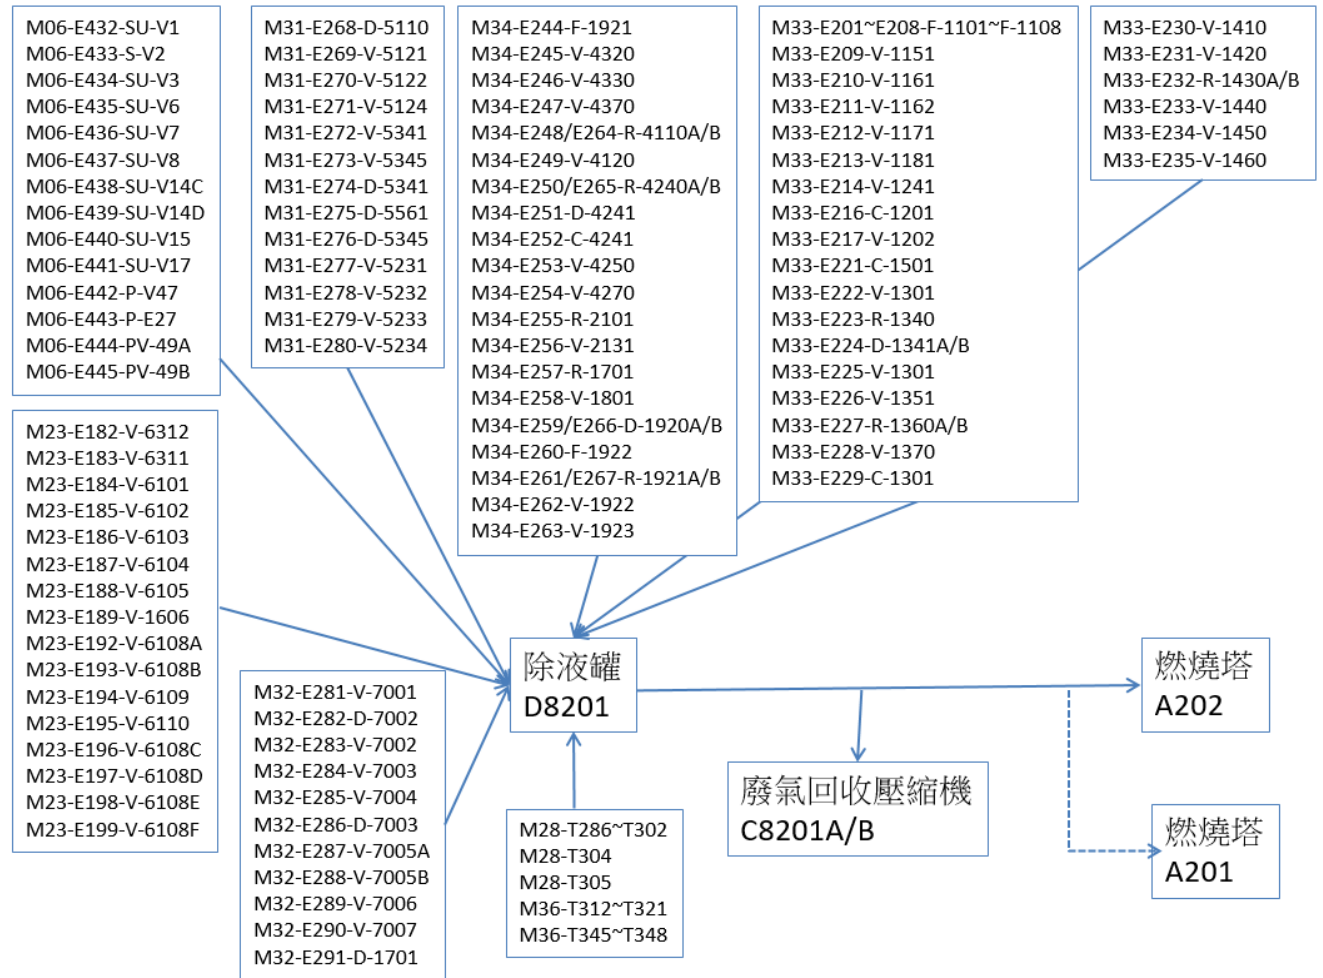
M06-E432-SU-V1
M06-E433-S-V2
M06-E434-SU-V3
M06-E435-SU-V6
M06-E436-SU-V7
M06-E437-SU-V8
M06-E438-SU-V14C
M06-E439-SU-V14D
M06-E440-SU-V15
M06-E441-SU-V17
M06-E442-P-V47
M06-E443-P-E27
M06-E444-PV-49A
M06-E445-PV-49B

M31-E268-D-5110
M31-E269-V-5121
M31-E270-V-5122
M31-E271-V-5124
M31-E272-V-5341
M31-E273-V-5345
M31-E274-D-5341
M31-E275-D-5561
M31-E276-D-5345
M31-E277-V-5231
M31-E278-V-5232
M31-E279-V-5233
M31-E280-V-5234

M34-E244-F-1921
M34-E245-V-4320
M34-E246-V-4330
M34-E247-V-4370
M34-E248/E264-R-4110A/B
M34-E249-V-4120
M34-E250/E265-R-4240A/B
M34-E251-D-4241
M34-E252-C-4241
M34-E253-V-4250
M34-E254-V-4270
M34-E255-R-2101
M34-E256-V-2131
M34-E257-R-1701
M34-E258-V-1801
M34-E259/E266-D-1920A/B
M34-E260-F-1922
M34-E261/E267-R-1921A/B
M34-E262-V-1922
M34-E263-V-1923

M33-E201~E208-F-1101~F-1108
M33-E209-V-1151
M33-E210-V-1161
M33-E211-V-1162
M33-E212-V-1171
M33-E213-V-1181
M33-E214-V-1241
M33-E216-C-1201
M33-E217-V-1202
M33-E221-C-1501
M33-E222-V-1301
M33-E223-R-1340
M33-E224-D-1341A/B
M33-E225-V-1301
M33-E226-V-1351
M33-E227-R-1360A/B
M33-E228-V-1370
M33-E229-C-1301

M33-E230-V-1410
M33-E231-V-1420
M33-E232-R-1430A/B
M33-E233-V-1440
M33-E234-V-1450
M33-E235-V-1460

M23-E182-V-6312
M23-E183-V-6311
M23-E184-V-6101
M23-E185-V-6102
M23-E186-V-6103
M23-E187-V-6104
M23-E188-V-6105
M23-E189-V-1606
M23-E192-V-6108A
M23-E193-V-6108B
M23-E194-V-6109
M23-E195-V-6110
M23-E196-V-6108C
M23-E197-V-6108D
M23-E198-V-6108E
M23-E199-V-6108F

除液罐
D8201

燃燒塔
A202

M32-E281-V-7001
M32-E282-D-7002
M32-E283-V-7002
M32-E284-V-7003
M32-E285-V-7004
M32-E286-D-7003
M32-E287-V-7005A
M32-E288-V-7005B
M32-E289-V-7006
M32-E290-V-7007
M32-E291-D-1701

廢氣回收壓縮機
C8201A/B

燃燒塔
A201

M28-T286~T302
M28-T304
M28-T305
M36-T312~T321
M36-T345~T348